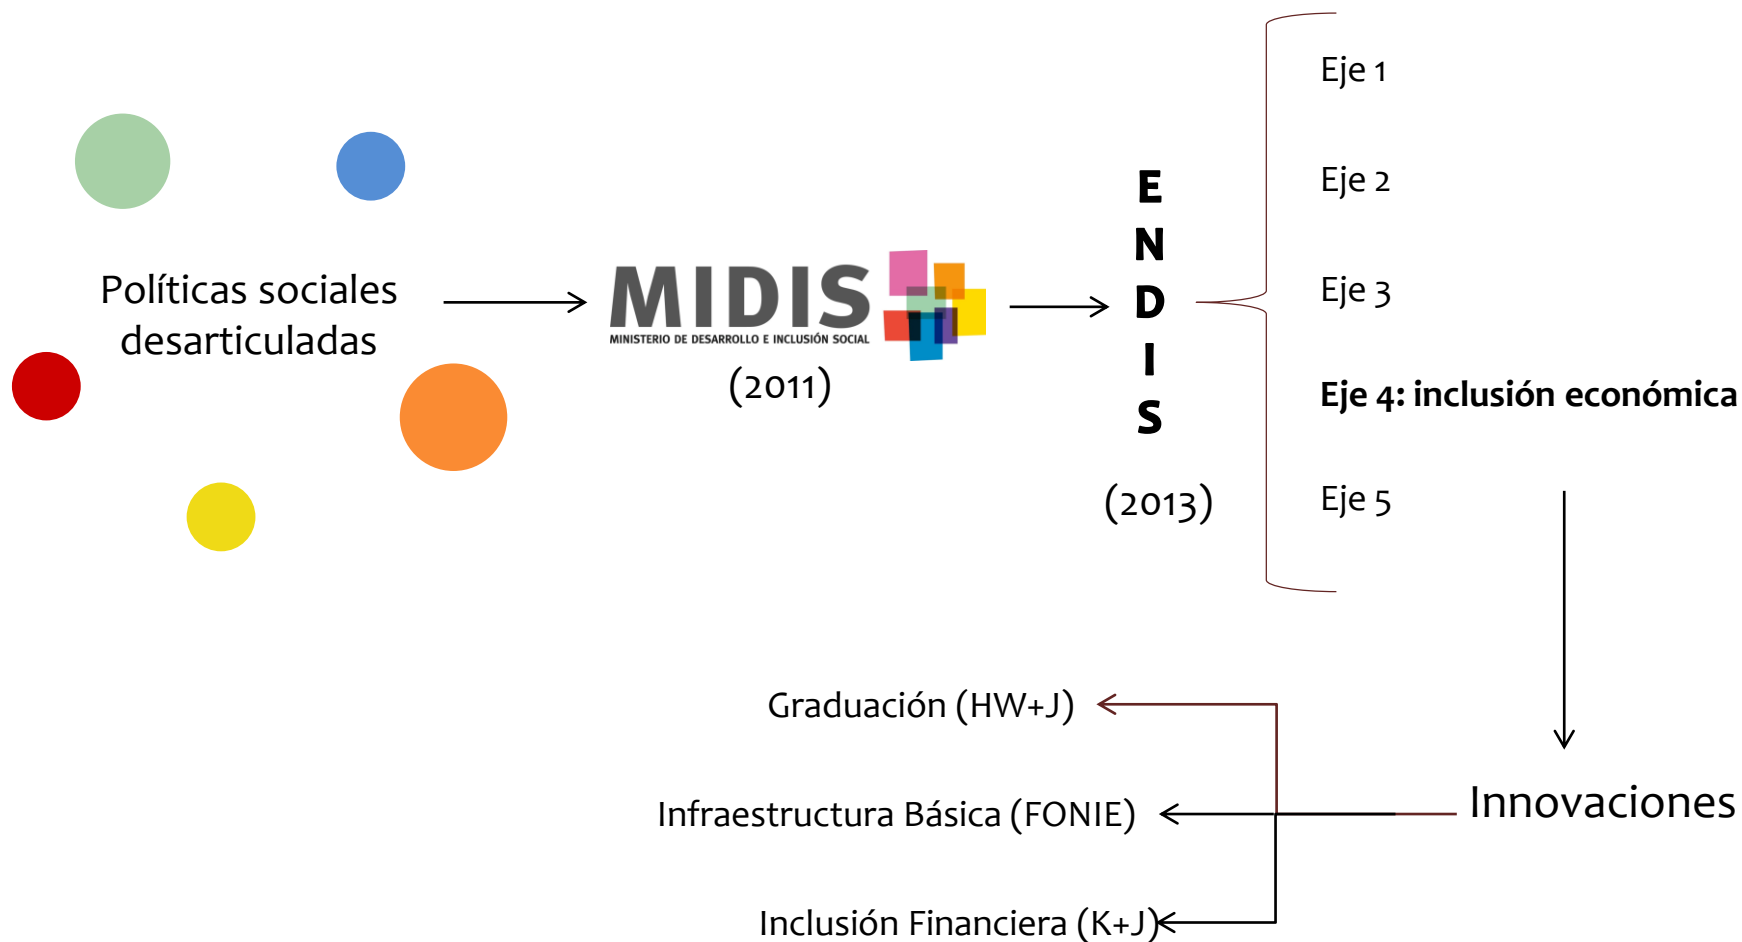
Políticas sociales desarticuladas

MIDIS
MINISTERIO DE DESARROLLO E INCLUSIÓN SOCIAL
(2011)

E
N
D
I
S

(2013)

Eje 1

Eje 2

Eje 3

**Eje 4: inclusión económica**

Eje 5

Innovaciones

Graduación (HW+J)

Infraestructura Básica (FONIE)

Inclusión Financiera (K+J)